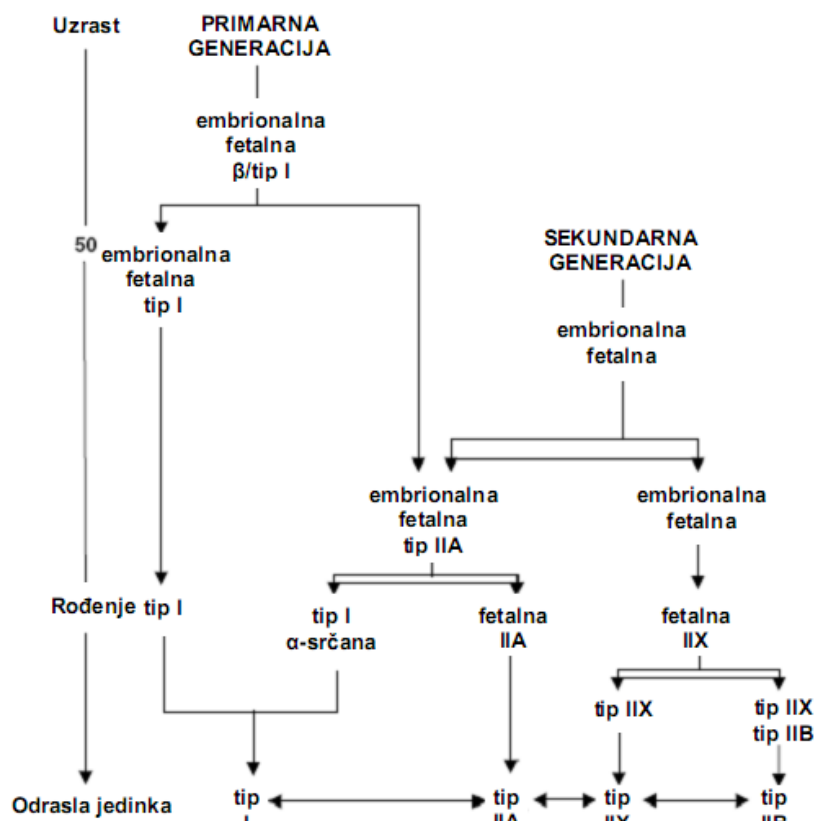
Uzrast

PRIMARNA GENERACIJA

embrionalna fetalna β/tip I

50

embrionalna fetalna tip I

SEKUNDARNA GENERACIJA

embrionalna fetalna

embrionalna fetalna tip IIA

embrionalna fetalna

Rođenje tip I

tip I α-srčana

fetalna IIA

fetalna IIX

tip IIX

tip IIX tip IIB

Odrasla jedinka

tip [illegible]

tip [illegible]

tip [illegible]

tip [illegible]